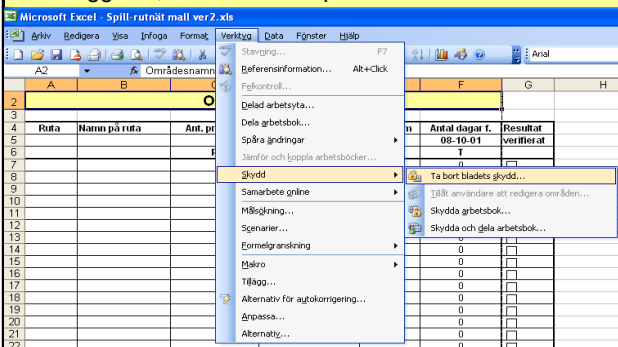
Microsoft Excel - Spill-rutnät mall ver2.xls

Arkiv Redigera Visa Infoga Format Verktyg Data Fönster Hjälp

Arial

A2 fx Områdesnamn

| | A | B | C | | F | G | H |
|---|---|---|---|---|---|---|---|
| 2 | | | O | | | | |
| 3 | | | | | | | |
| 4 | Ruta | Namn på ruta | Ant. pr | m | Antal dagar f. | Resultat | |
| 5 | | | | | 08-10-01 | verifierat | |
| 6 | | | F | | T | | |
| 7 | | | | | 0 | | |
| 8 | | | | | 0 | | |
| 9 | | | | | 0 | | |
| 10 | | | | | 0 | | |
| 11 | | | | | 0 | | |
| 12 | | | | | 0 | | |
| 13 | | | | | 0 | | |
| 14 | | | | | 0 | | |
| 15 | | | | | 0 | | |
| 16 | | | | | 0 | | |
| 17 | | | | | 0 | | |
| 18 | | | | | 0 | | |
| 19 | | | | | 0 | | |
| 20 | | | | | 0 | | |
| 21 | | | | | 0 | | |
| 22 | | | | | | | |

Stavning... F7
Referensinformation... Alt+Click
Felkontroll...
Delad arbetsyta...
Dela arbetsbok...
Spåra ändringar
Jämför och koppla arbetsböcker...
Skydd
Samarbete online
Målsökning...
Scenarier...
Formelgranskning
Makro
Tillägg...
Alternativ för autokorrigering...
Anpassa...
Alternativ...

Ta bort bladets skydd...
Tillåt användare att redigera områden...
Skydda arbetsbok...
Skydda och dela arbetsbok...